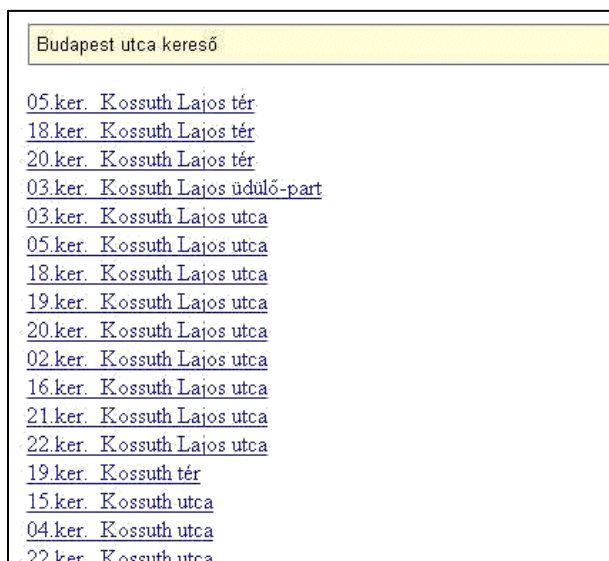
Budapest utca kereső

05.ker. Kossuth Lajos tér
18.ker. Kossuth Lajos tér
20.ker. Kossuth Lajos tér
03.ker. Kossuth Lajos üdülő-part
03.ker. Kossuth Lajos utca
05.ker. Kossuth Lajos utca
18.ker. Kossuth Lajos utca
19.ker. Kossuth Lajos utca
20.ker. Kossuth Lajos utca
02.ker. Kossuth Lajos utca
16.ker. Kossuth Lajos utca
21.ker. Kossuth Lajos utca
22.ker. Kossuth Lajos utca
19.ker. Kossuth tér
15.ker. Kossuth utca
04.ker. Kossuth utca
22.ker. Kossuth utca